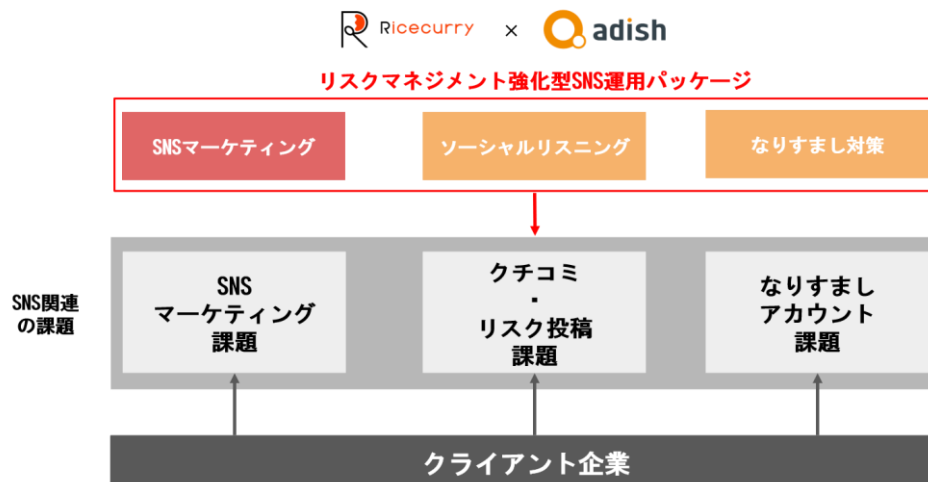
Ricecurry × adish

リスクマネジメント強化型SNS運用パッケージ

SNSマーケティング

ソーシャルリスニング

なりすまし対策

SNS関連の課題

SNS マーケティング 課題

クチコミ ・ リスク投稿 課題

なりすまし アカウント 課題

クライアント企業